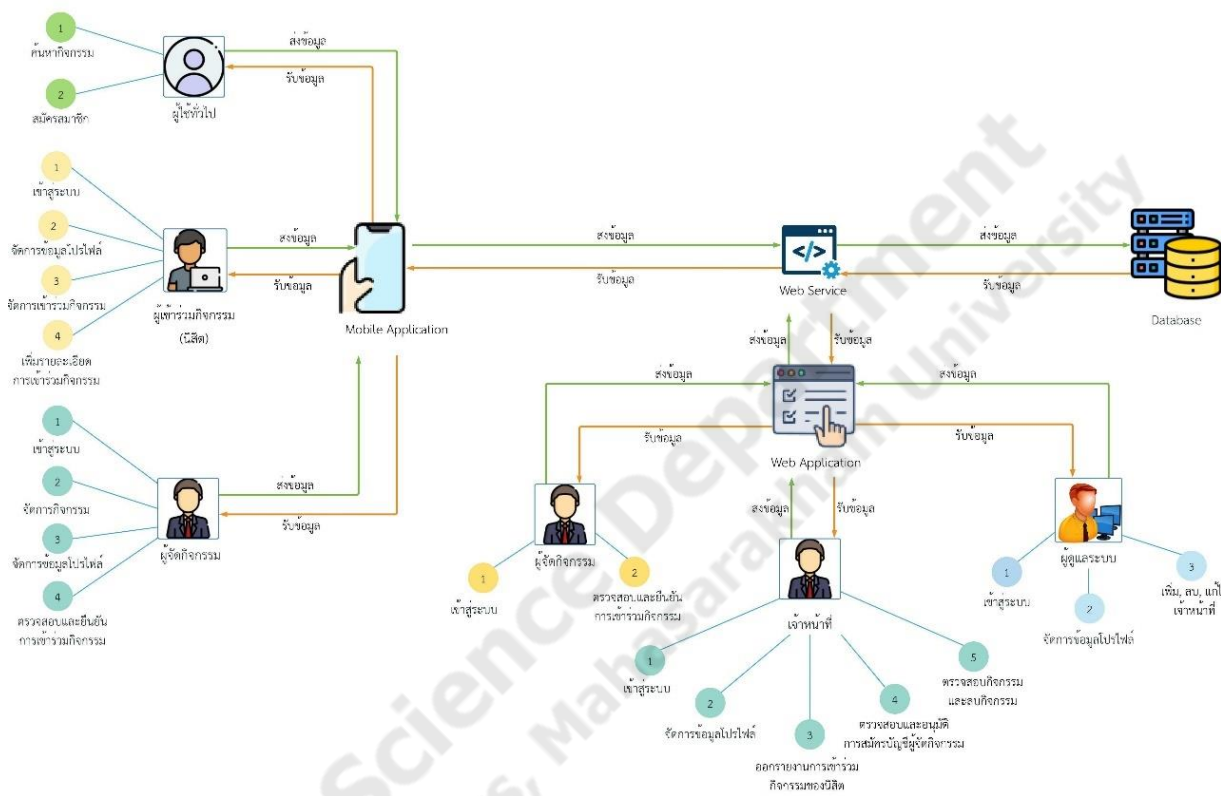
1
ค้นหากิจกรรม

2
สมัครสมาชิก

ผู้ใช้ทั่วไป

ส่งข้อมูล
รับข้อมูล

1
เข้าสู่ระบบ

2
จัดการข้อมูลโปรไฟล์

3
จัดการเข้าร่วมกิจกรรม

4
เพิ่มรายละเอียดการเข้าร่วมกิจกรรม

ผู้เข้าร่วมกิจกรรม (นิสิต)

ส่งข้อมูล
รับข้อมูล

Mobile Application

ส่งข้อมูล
รับข้อมูล

Web Service

ส่งข้อมูล
รับข้อมูล

Database

1
เข้าสู่ระบบ

2
จัดการกิจกรรม

3
จัดการข้อมูลโปรไฟล์

4
ตรวจสอบและยืนยันการเข้าร่วมกิจกรรม

ผู้จัดกิจกรรม

ส่งข้อมูล
รับข้อมูล

ส่งข้อมูล
รับข้อมูล

ส่งข้อมูล
รับข้อมูล

Web Application

ส่งข้อมูล
รับข้อมูล

ส่งข้อมูล
รับข้อมูล

ผู้จัดกิจกรรม

1
เข้าสู่ระบบ

2
ตรวจสอบและยืนยันการเข้าร่วมกิจกรรม

ส่งข้อมูล
รับข้อมูล

เจ้าหน้าที่

1
เข้าสู่ระบบ

2
จัดการข้อมูลโปรไฟล์

3
ออกรายงานการเข้าร่วมกิจกรรมของนิสิต

4
ตรวจสอบและอนุมัติการสมัครบัญชีผู้จัดกิจกรรม

5
ตรวจสอบกิจกรรมและลบกิจกรรม

ผู้ดูแลระบบ

1
เข้าสู่ระบบ

2
จัดการข้อมูลโปรไฟล์

3
เพิ่ม, ลบ, แก้ไขเจ้าหน้าที่

Science Department Mahasarakham University